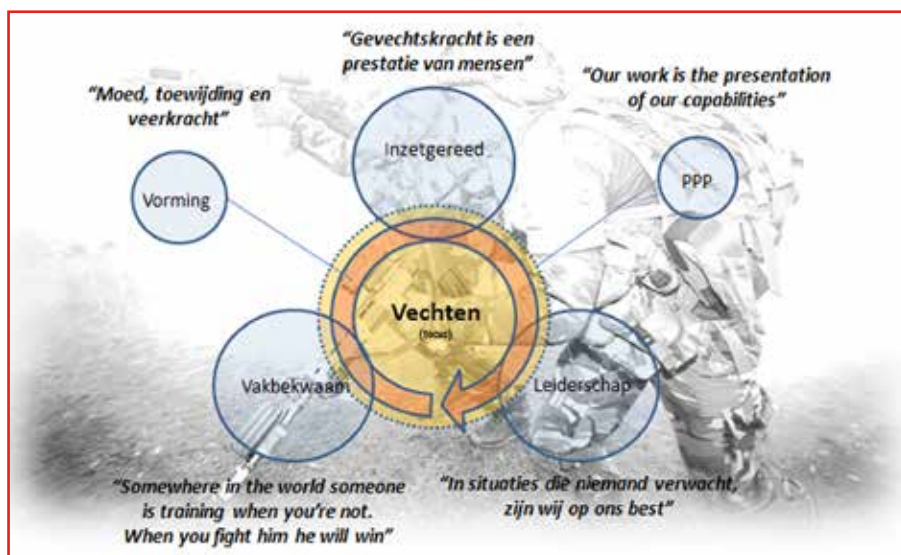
"Gevechtskracht is een prestatie van mensen"

"Moed, toewijding en veerkracht"

"Our work is the presentation of our capabilities"

Inzetgereed

Vorming

PPP

Vechten
(Noot)

Vakbekwaam

Leiderschap

"Somewhere in the world someone is training when you're not. When you fight him he will win"

"In situaties die niemand verwacht, zijn wij op ons best"